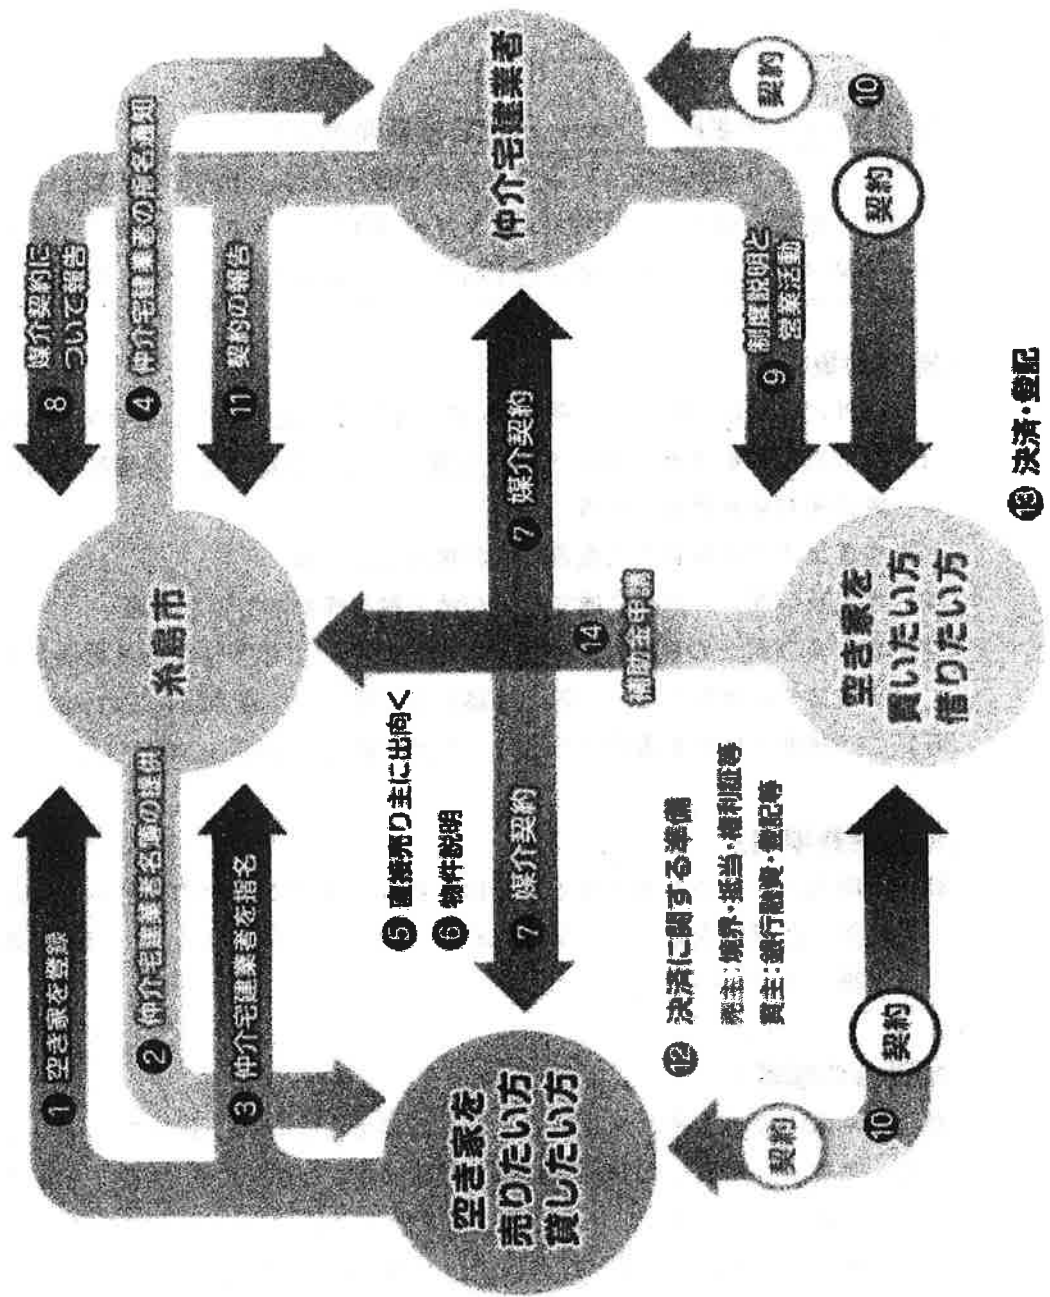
空き家を売りたい方貸したい方

糸島市

仲介宅建業者

空き家を買いたい方借りたい方

1 空き家を登録

2 仲介宅建業者名簿の提供

3 仲介宅建業者を指名

4 仲介宅建業者の指名通知

5 直接売り主に出向く

6 物件説明

7 媒介契約

7 媒介契約

8 媒介契約について報告

9 制度説明と営業活動

10 契約

10 契約

契約

契約

11 契約の報告

12 決済に関する準備

売主：境界・抵当・権利関係等

買主：銀行融資・登記等

13 決済・登記

14 補助金申請